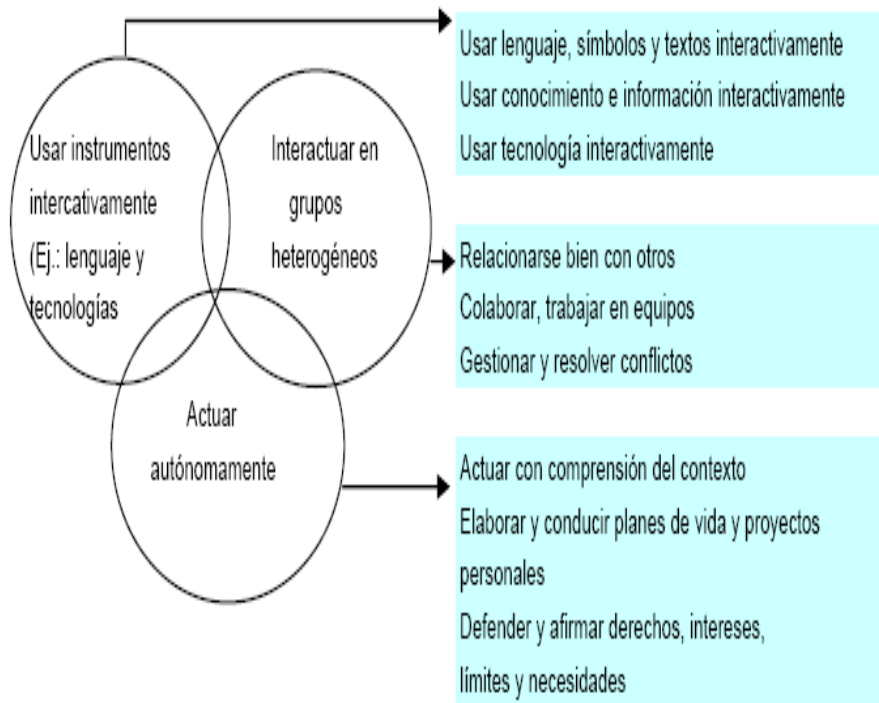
Usar instrumentos intercativamente (Ej.: lenguaje y tecnologías

Interactuar en grupos heterogéneos

Actuar autónomamente

Usar lenguaje, símbolos y textos interactivamente
Usar conocimiento e información interactivamente
Usar tecnología interactivamente

Relacionarse bien con otros
Colaborar, trabajar en equipos
Gestionar y resolver conflictos

Actuar con comprensión del contexto
Elaborar y conducir planes de vida y proyectos personales
Defender y afirmar derechos, intereses, límites y necesidades